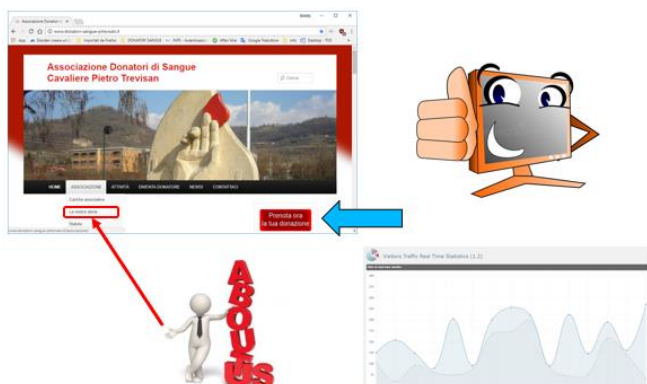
Associazione Donatori di Sangue Cavaliere Pietro Trevisan

Cerca

HOME ASSOCIAZIONE ATTIVITÀ GIORNATA DONATORE NEWS CONTATTACI

Cariche associative

La nostra storia

Statuto

Prenota ora la tua donazione

ABOUT US

Visitors Traffic Real Time Statistics (1.3)